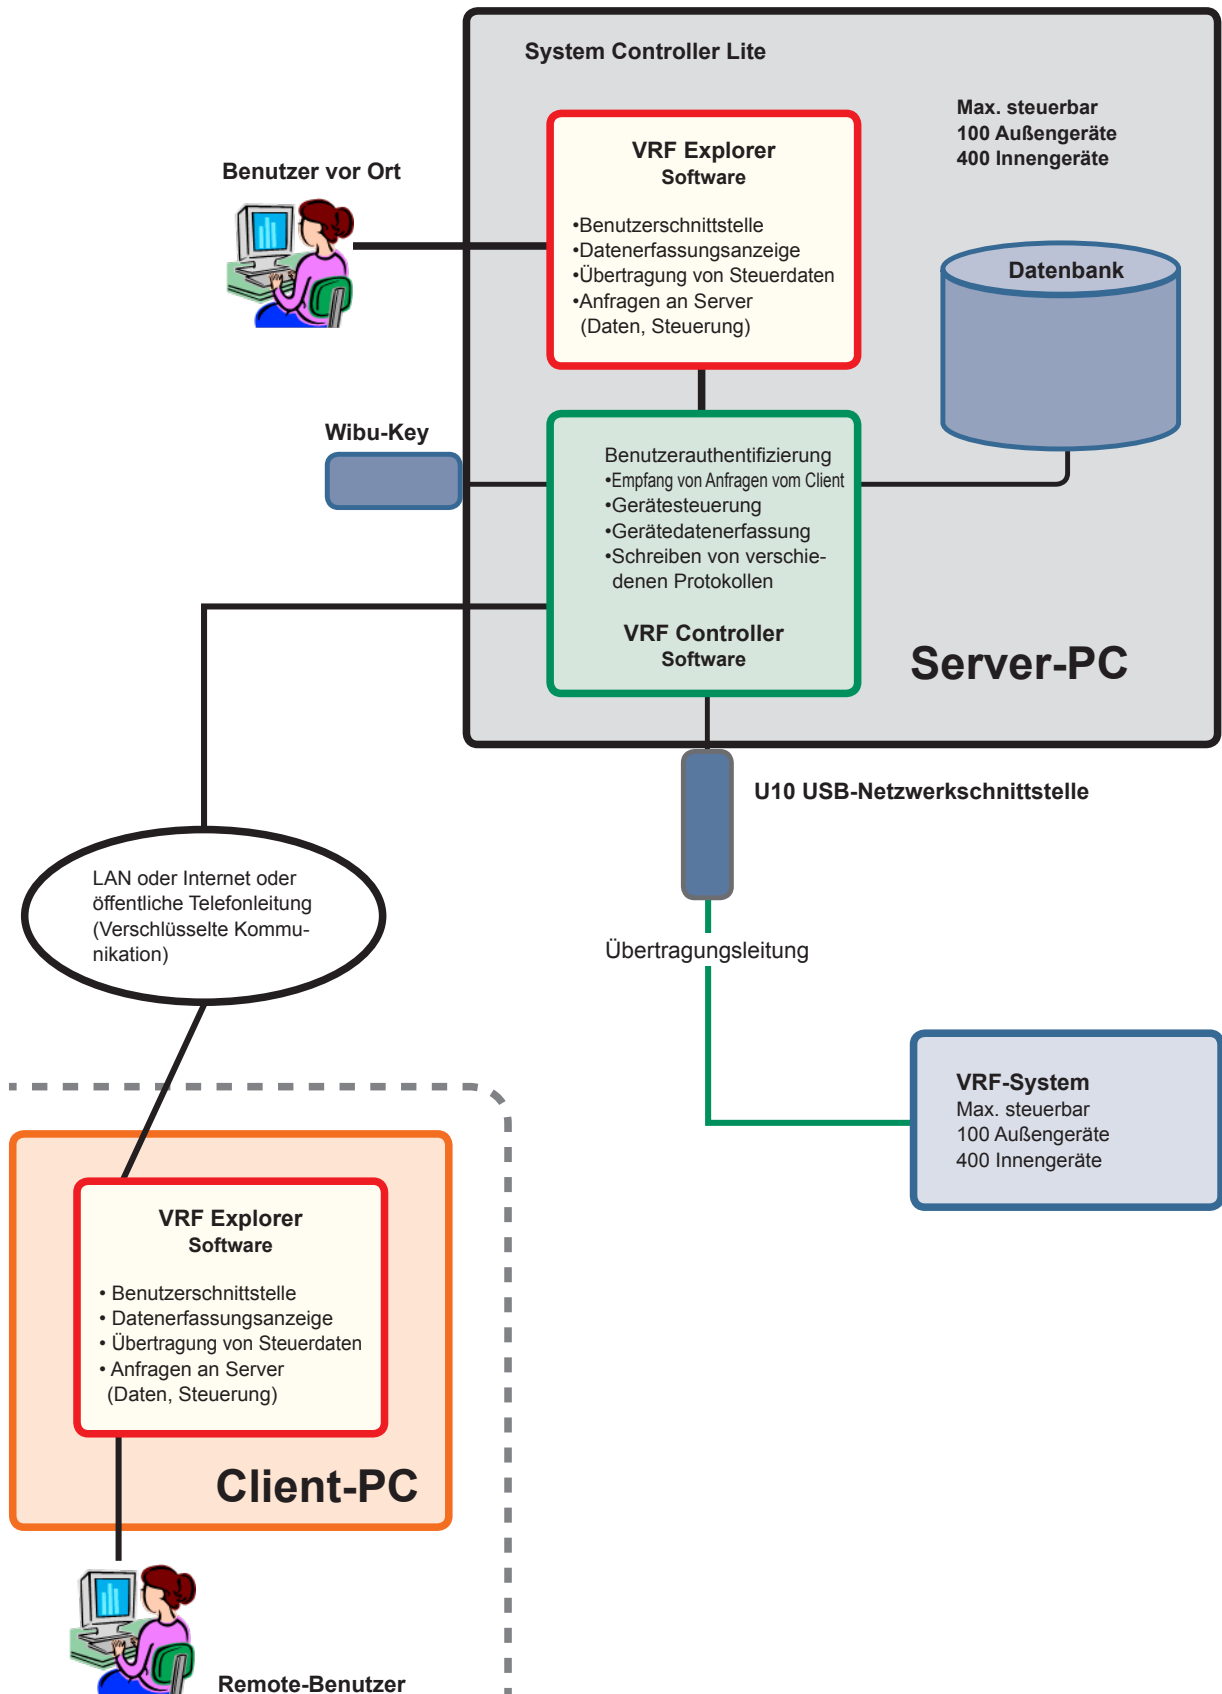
System Controller Lite

Max. steuerbar
100 Außengeräte
400 Innengeräte

Benutzer vor Ort

VRF Explorer
Software

•Benutzerschnittstelle
•Datenerfassungsanzeige
•Übertragung von Steuerdaten
•Anfragen an Server
(Daten, Steuerung)

Datenbank

Wibu-Key

Benutzerauthentifizierung
•Empfang von Anfragen vom Client
•Gerätesteuerung
•Gerätedatenerfassung
•Schreiben von verschiedenen Protokollen

VRF Controller
Software

Server-PC

U10 USB-Netzwerkschnittstelle

LAN oder Internet oder öffentliche Telefonleitung (Verschlüsselte Kommunikation)

Übertragungsleitung

VRF-System
Max. steuerbar
100 Außengeräte
400 Innengeräte

VRF Explorer
Software

• Benutzerschnittstelle
• Datenerfassungsanzeige
• Übertragung von Steuerdaten
• Anfragen an Server
(Daten, Steuerung)

Client-PC

Remote-Benutzer